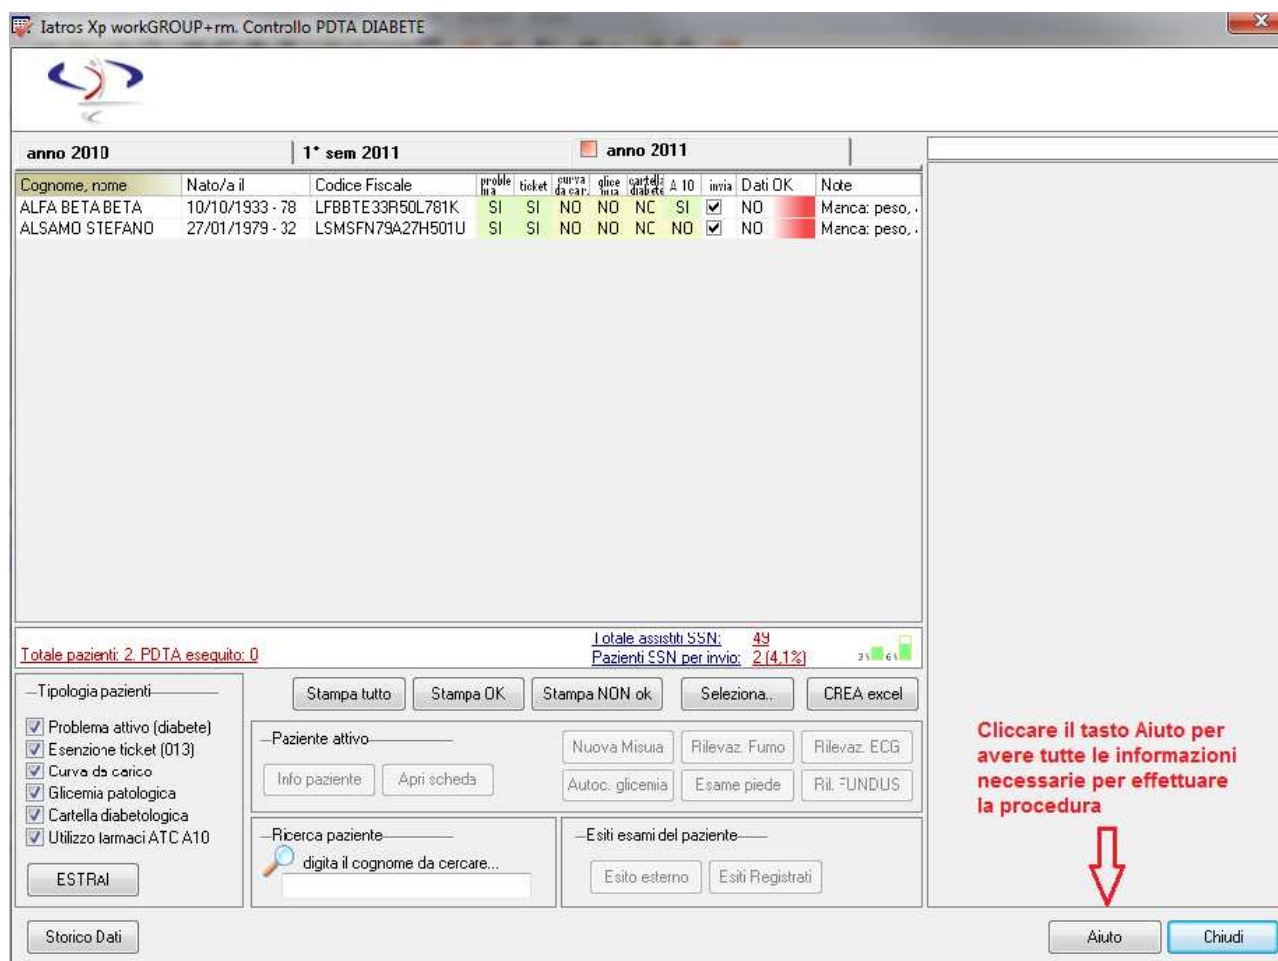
Iatros Xp workGROUP+rm. Controllo PDTA DIABETE

anno 2010 | 1° sem 2011 | anno 2011

| Cognome, nome | Nato/a il | Codice Fiscale | proble ma | ticket | curva da car. | glice mia | cartella diabete | A 10 | invia | Dati OK | | Note |
|---|---|---|---|---|---|---|---|---|---|---|---|---|
| ALFA BETA BETA | 10/10/1933 - 78 | LFBBTE33R50L781K | SI | SI | NO | NO | NC | SI | ☑ | NO | | Manca: peso, . |
| ALSAMO STEFANO | 27/01/1979 - 32 | LSMSFN79A27H501U | SI | SI | NO | NO | NC | NO | ☑ | NO | | Manca: peso, . |

Totale pazienti: 2. PDTA eseguito: 0

Totale assistiti SSN: 49
Pazienti SSN per invio: 2 (4,1%)

3% 6%

Tipologia pazienti
☑ Problema attivo (diabete)
☑ Esenzione ticket (013)
☑ Curva da carico
☑ Glicemia patologica
☑ Cartella diabetologica
☑ Utilizzo farmaci ATC A10
ESTRAI

Stampa tutto | Stampa OK | Stampa NON ok | Seleziona.. | CREA excel

Paziente attivo
Info paziente | Apri scheda
Nuova Misura | Rilevaz. Fumo | Rilevaz. ECG
Autoc. glicemia | Esame piede | Ril. FUNDUS

Ricerca paziente
digita il cognome da cercare...

Esiti esami del paziente
Esito esterno | Esiti Registrati

Cliccare il tasto Aiuto per avere tutte le informazioni necessarie per effettuare la procedura

Storico Dati

Aiuto | Chiudi